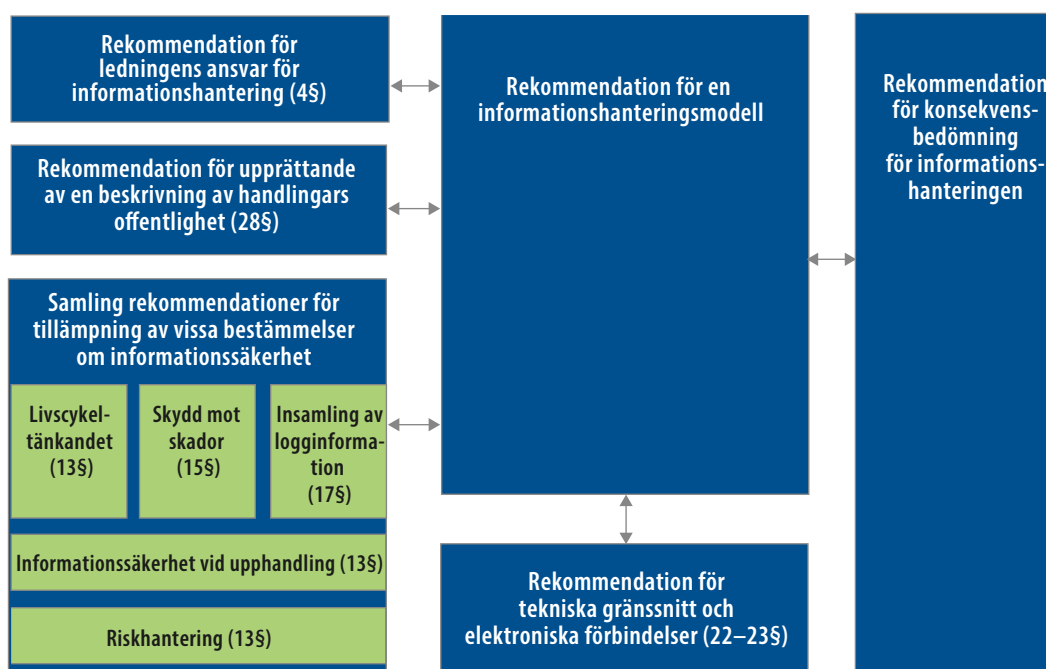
Rekommendation för ledningens ansvar för informationshantering (4§)

Rekommendation för upprättande av en beskrivning av handlingars offentlighet (28§)

Samling rekommendationer för tillämpning av vissa bestämmelser om informationssäkerhet

Livscykeltänkandet (13§)

Skydd mot skador (15§)

Insamling av logginformation (17§)

Informationssäkerhet vid upphandling (13§)

Riskhantering (13§)

Rekommendation för en informationshanteringsmodell

Rekommendation för tekniska gränssnitt och elektroniska förbindelser (22–23§)

Rekommendation för konsekvensbedömning för informationshanteringen